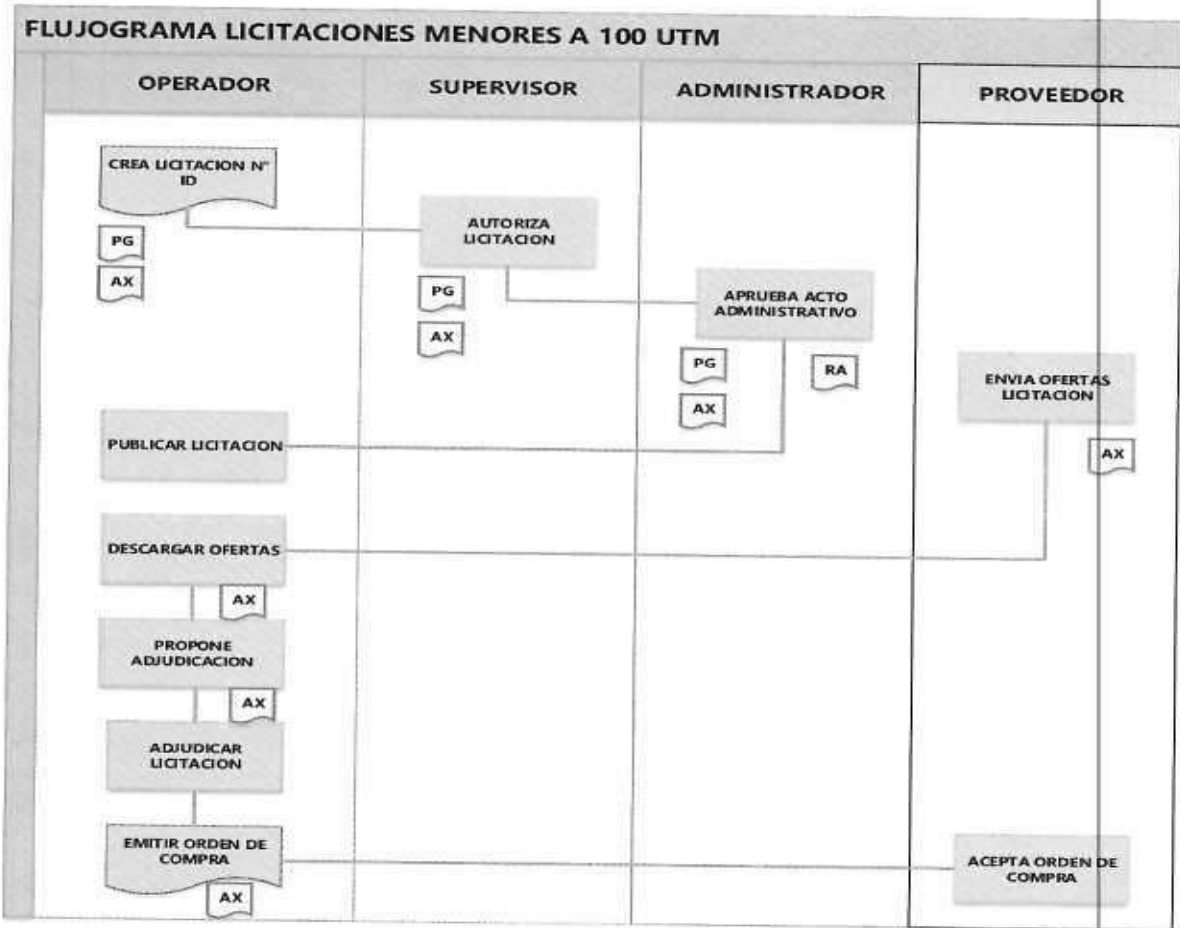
FLUJOGRAMA LICITACIONES MENORES A 100 UTM

| OPERADOR | SUPERVISOR | ADMINISTRADOR | PROVEEDOR |
|---|---|---|---|
| CREA LICITACION N° ID | | | |
| PG | AUTORIZA LICITACION | | |
| AX | PG | APRUEBA ACTO ADMINISTRATIVO | |
| | AX | PG | |
| | | RA | ENVIA OFERTAS LICITACION |
| | | AX | AX |
| PUBLICAR LICITACION | | | |
| DESCARGAR OFERTAS | | | |
| AX | | | |
| PROPONE ADJUDICACION | | | |
| AX | | | |
| ADJUDICAR LICITACION | | | |
| EMITIR ORDEN DE COMPRA | | | ACEPTA ORDEN DE COMPRA |
| AX | | | |